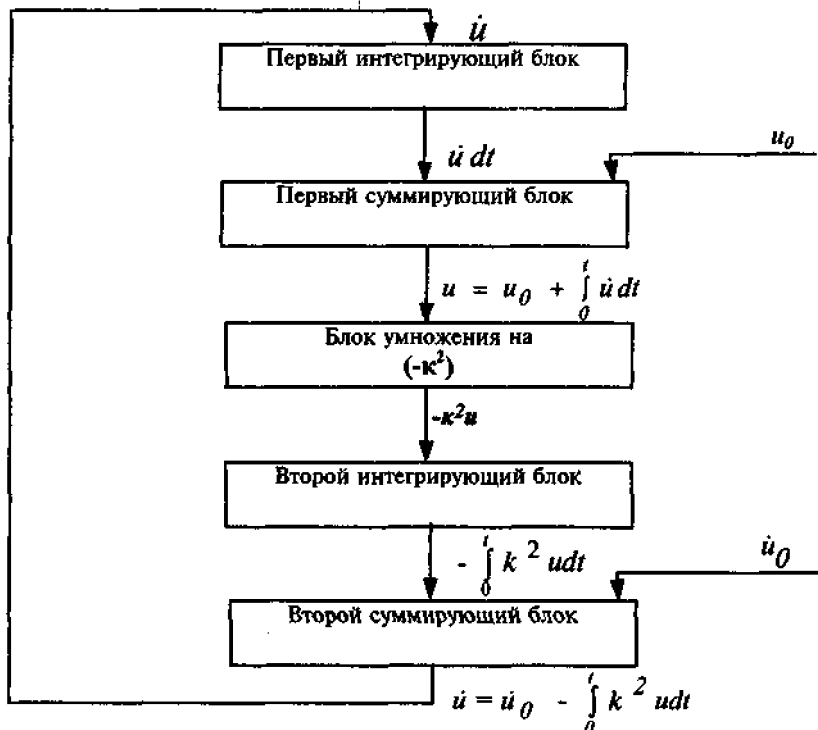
$\dot{u}$

Первый интегрирующий блок

$\dot{u}\,dt$

$u_0$

Первый суммирующий блок

$u = u_0 + \int_0^t \dot{u}\,dt$

Блок умножения на $(-\kappa^2)$

$-\kappa^2 u$

Второй интегрирующий блок

$-\int_0^t k^2\,u dt$

$\dot{u}_0$

Второй суммирующий блок

$\dot{u} = \dot{u}_0 - \int_0^t k^2\,u dt$